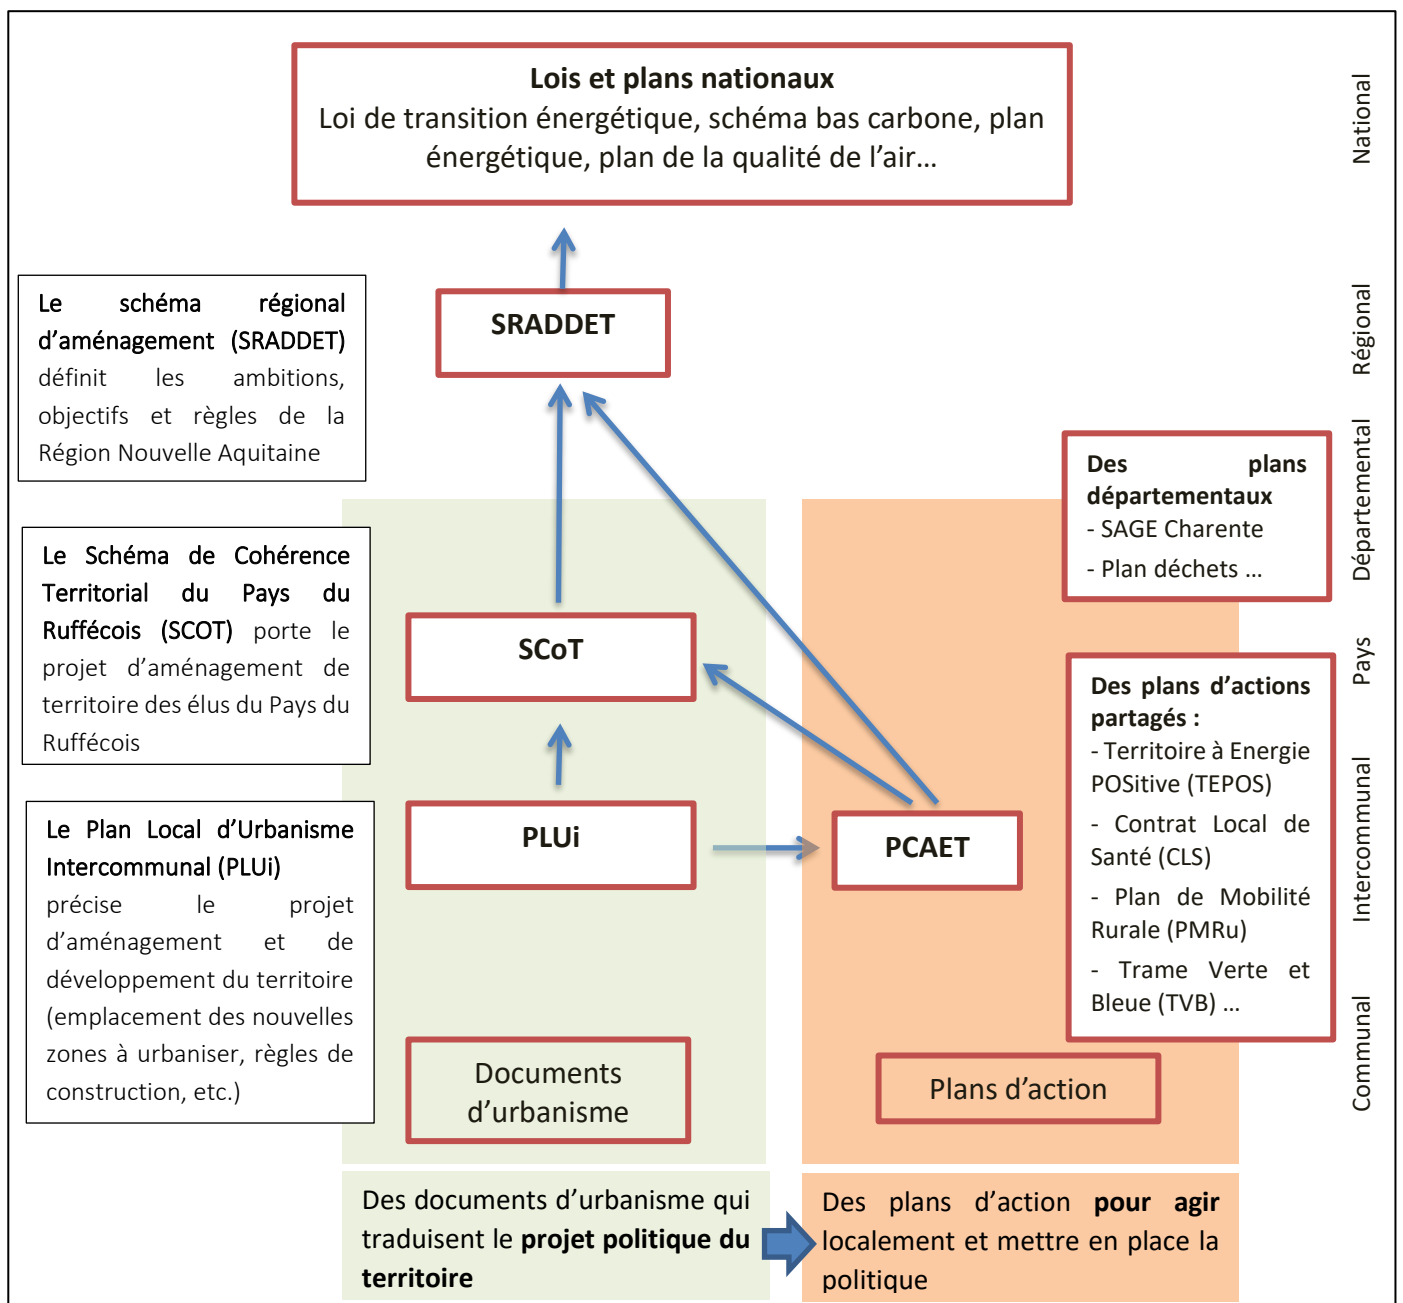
**Lois et plans nationaux**
Loi de transition énergétique, schéma bas carbone, plan énergétique, plan de la qualité de l'air…

National

Régional

Départemental

Pays

Intercommunal

Communal

Le schéma régional d'aménagement (SRADDET) définit les ambitions, objectifs et règles de la Région Nouvelle Aquitaine

SRADDET

Le Schéma de Cohérence Territorial du Pays du Ruffécois (SCOT) porte le projet d'aménagement de territoire des élus du Pays du Ruffécois

SCoT

Le Plan Local d'Urbanisme Intercommunal (PLUi) précise le projet d'aménagement et de développement du territoire (emplacement des nouvelles zones à urbaniser, règles de construction, etc.)

PLUi

PCAET

**Des plans départementaux**
- SAGE Charente
- Plan déchets …

**Des plans d'actions partagés :**
- Territoire à Energie POSitive (TEPOS)
- Contrat Local de Santé (CLS)
- Plan de Mobilité Rurale (PMRu)
- Trame Verte et Bleue (TVB) …

Documents d'urbanisme

Plans d'action

Des documents d'urbanisme qui traduisent le **projet politique du territoire**

Des plans d'action **pour agir** localement et mettre en place la politique